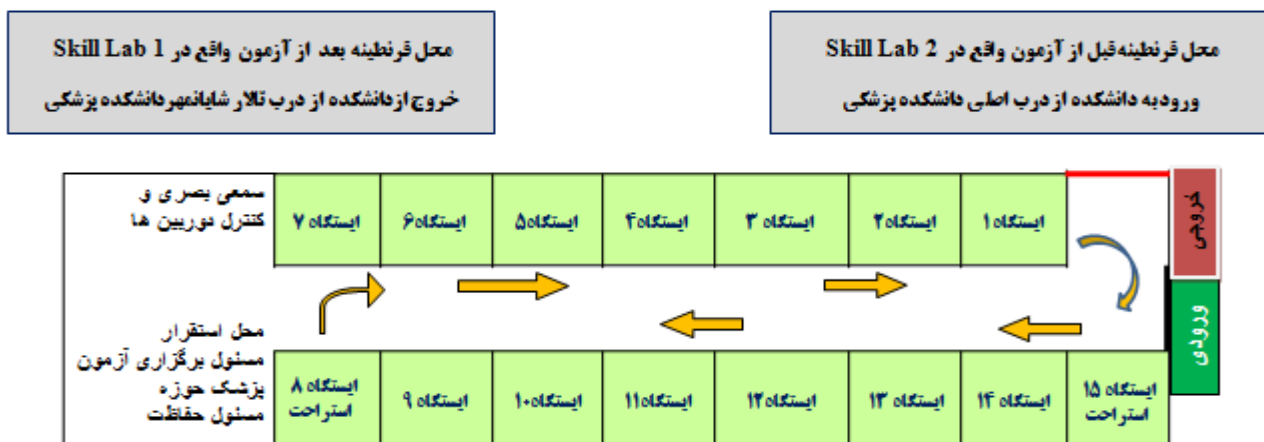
محل قرنطینه قبل از آزمون واقع در Skill Lab 2
ورود به دانشکده از درب اصلی دانشکده پزشکی

محل قرنطینه بعد از آزمون واقع در Skill Lab 1
خروج از دانشکده از درب تالار شایانمهر دانشکده پزشکی

خروجی

ورودی

| ایستگاه ۱ | ایستگاه ۲ | ایستگاه ۳ | ایستگاه ۴ | ایستگاه ۵ | ایستگاه ۶ | ایستگاه ۷ |
|---|---|---|---|---|---|---|

سمعی بصری و کنترل دوربین ها

محل استقرار مسئول برگزاری آزمون پزشک حوزه مسئول حفاظت

| ایستگاه ۱۵ استراحت | ایستگاه ۱۴ | ایستگاه ۱۳ | ایستگاه ۱۲ | ایستگاه ۱۱ | ایستگاه ۱۰ | ایستگاه ۹ | ایستگاه ۸ استراحت |
|---|---|---|---|---|---|---|---|